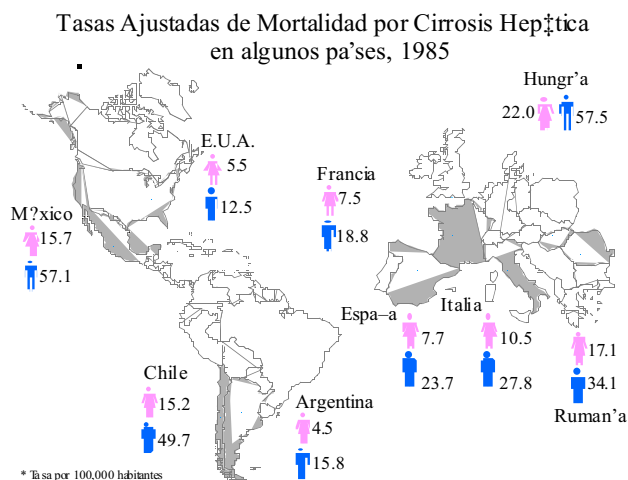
Tasas Ajustadas de Mortalidad por Cirrosis Hep‡tica en algunos pa'ses, 1985

Hungr'a
22.0 57.5

E.U.A.
5.5
12.5

Francia
7.5
18.8

M?xico
15.7
57.1

Espa–a
7.7
23.7

Italia
10.5
27.8

17.1
34.1
Ruman'a

Chile
15.2
49.7

Argentina
4.5
15.8

* Tasa por 100,000 habitantes